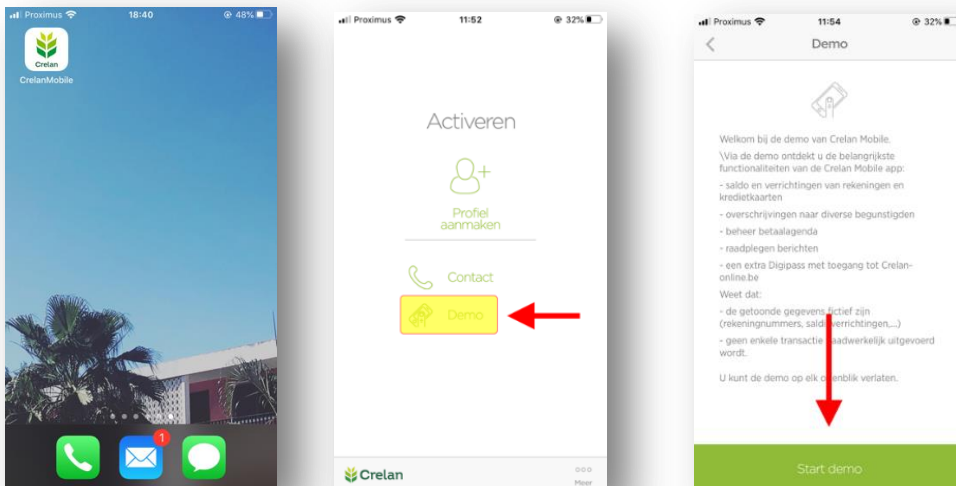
Proximus 18:40 48%

Crelan

CrelanMobile

1

Proximus 11:52 32%

Activeren

Profiel aanmaken

Contact

Demo

Crelan

Meer

Proximus 11:54 32%

Demo

Welkom bij de demo van Crelan Mobile.

\Via de demo ontdekt u de belangrijkste functionaliteiten van de Crelan Mobile app:

- saldo en verrichtingen van rekeningen en kredietkaarten

- overschrijvingen naar diverse begunstigden

- beheer betaalagenda

- raadplegen berichten

- een extra Digipass met toegang tot Crelan-online.be

Weet dat:

- de getoonde gegevens fictief zijn (rekeningnummers, saldi, verrichtingen,...)

- geen enkele transactie daadwerkelijk uitgevoerd wordt.

U kunt de demo op elk ogenblik verlaten.

Start demo